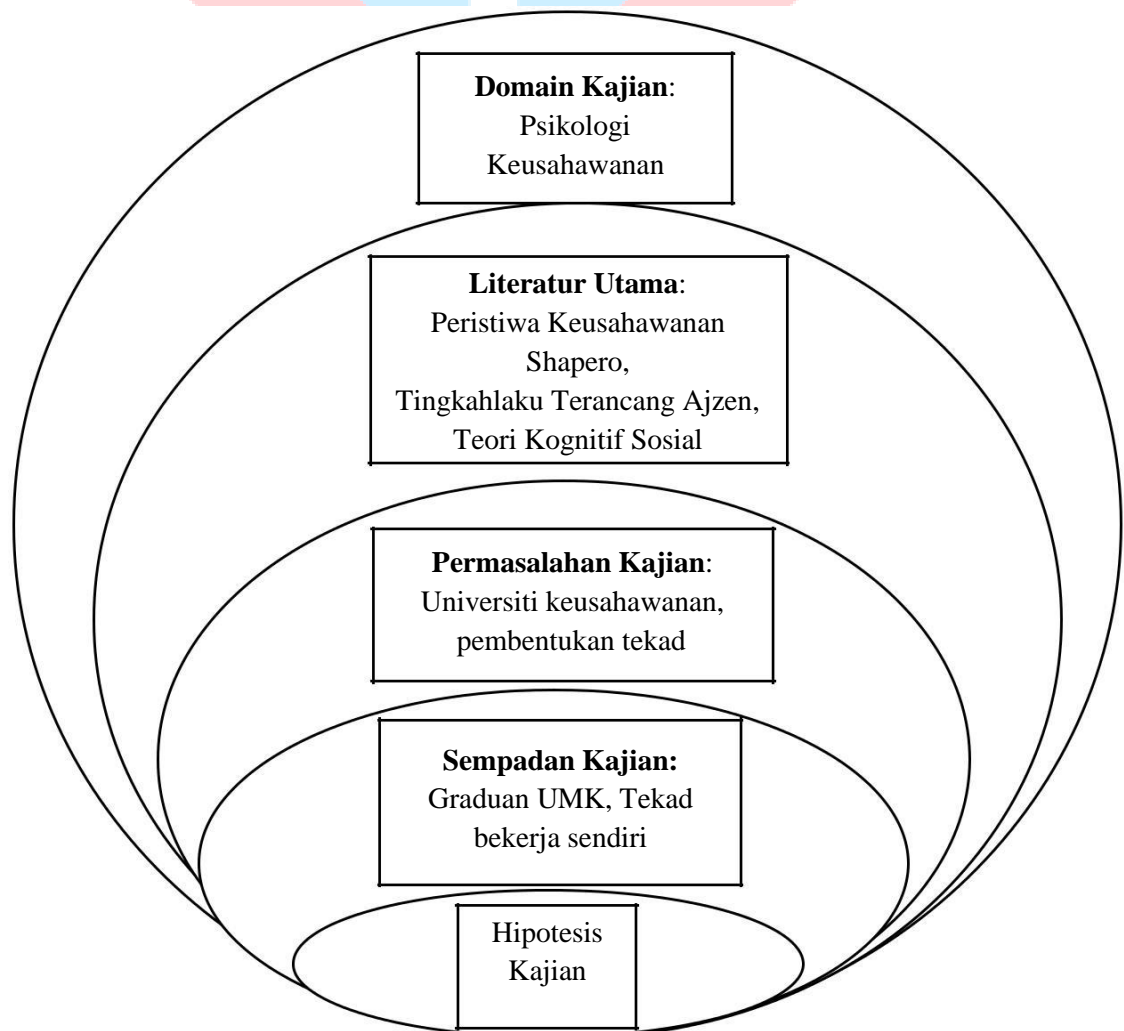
**Domain Kajian**:
Psikologi
Keusahawanan

**Literatur Utama**:
Peristiwa Keusahawanan
Shapero,
Tingkahlaku Terancang Ajzen,
Teori Kognitif Sosial

**Permasalahan Kajian**:
Universiti keusahawanan,
pembentukan tekad

**Sempadan Kajian:**
Graduan UMK, Tekad
bekerja sendiri

Hipotesis
Kajian